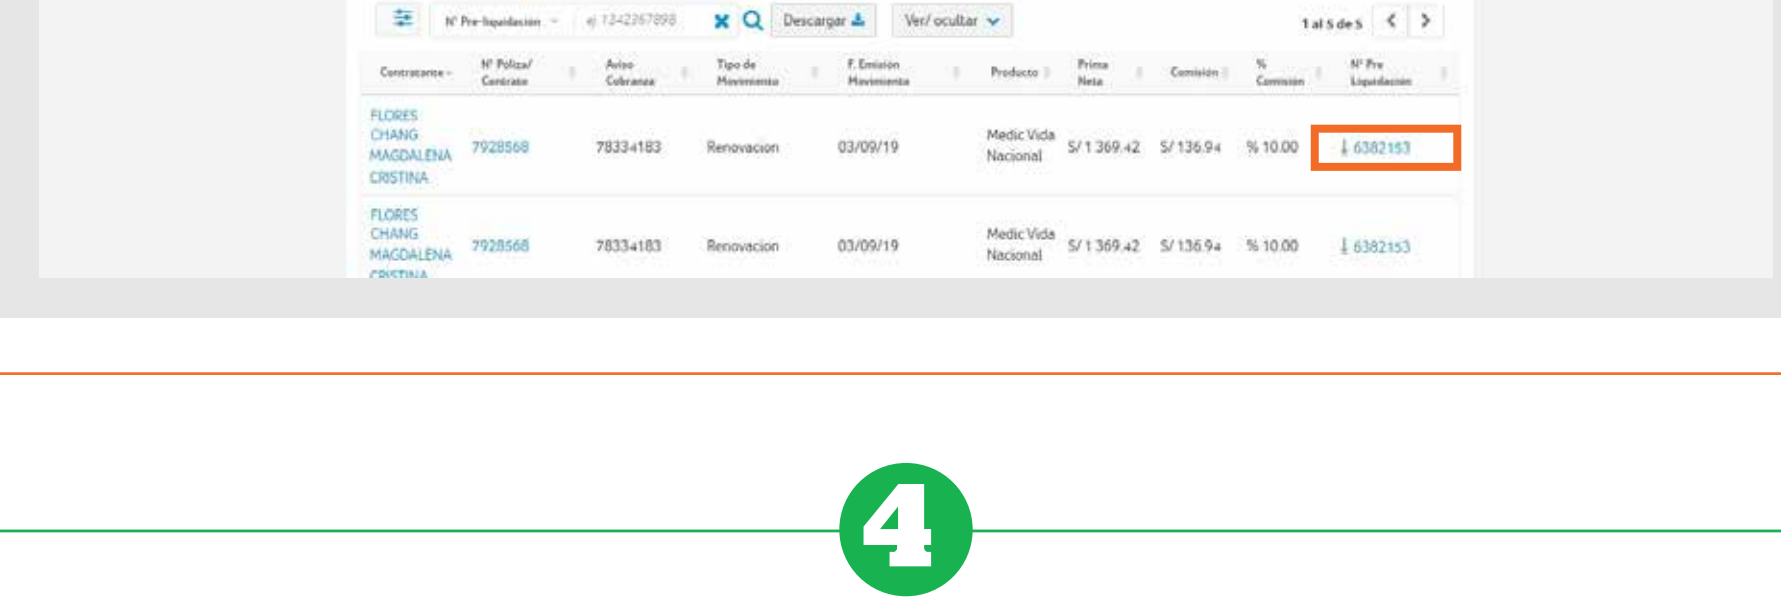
N° Pre-liquidación ej. 1242367898 Descargar Ver/ ocultar

1 al 5 de 5

| Contratante | N° Poliza/ Contrato | Aviso Cobranza | Tipo de Movimiento | F. Emisión Movimiento | Producto | Prima Neta | Comisión | % Comisión | N° Pre Liquidación |
|---|---|---|---|---|---|---|---|---|---|
| FLORES CHANG MAGDALENA CRISTINA | 7928568 | 78334183 | Renovacion | 03/09/19 | Medic Vida Nacional | S/ 1 369.42 | S/ 136.94 | % 10.00 | 6382153 |
| FLORES CHANG MAGDALENA CRISTINA | 7928568 | 78334183 | Renovacion | 03/09/19 | Medic Vida Nacional | S/ 1 369.42 | S/ 136.94 | % 10.00 | 6382153 |

4